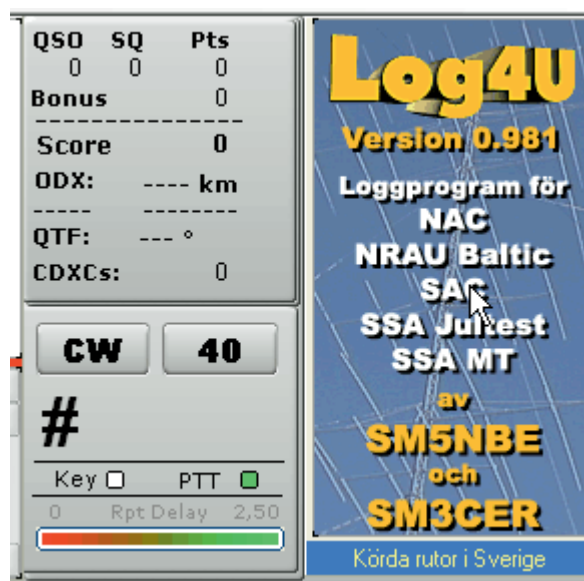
| QSO | SQ | Pts |
|---|---|---|
| 0 | 0 | 0 |

Bonus 0

Score 0

ODX: ---- km

----- --------

QTF: --- °

CDXCs: 0

CW

40

#

Key PTT

0 Rpt Delay 2,50

Log4U

Version 0.981

Loggprogram för

NAC

NRAU Baltic

SAC

SSA Julfest

SSA MT

av

SM5NBE

och

SM3CER

Körda rutor i Sverige